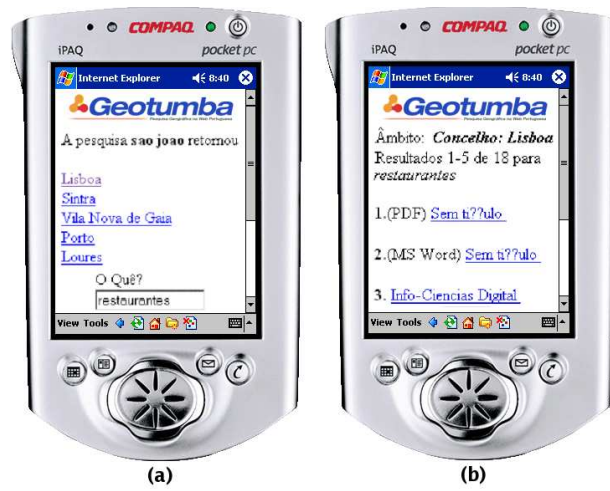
COMPAQ
iPAQ pocket pc
Internet Explorer 8:40
Geotumba
Pesquisa Geográfica na Web Portuguesa
A pesquisa **sao joao** retornou

Lisboa
Sintra
Vila Nova de Gaia
Porto
Loures
O Quê?
restaurantes
View Tools

(a)

COMPAQ
iPAQ pocket pc
Internet Explorer 8:40
Geotumba
Pesquisa Geográfica na Web Portuguesa
Âmbito: *Concelho: Lisboa*
Resultados 1-5 de 18 para *restaurantes*

1.(PDF) Sem ti??ulo

2.(MS Word) Sem ti??ulo

3. Info-Ciencias Digital
View Tools

(b)